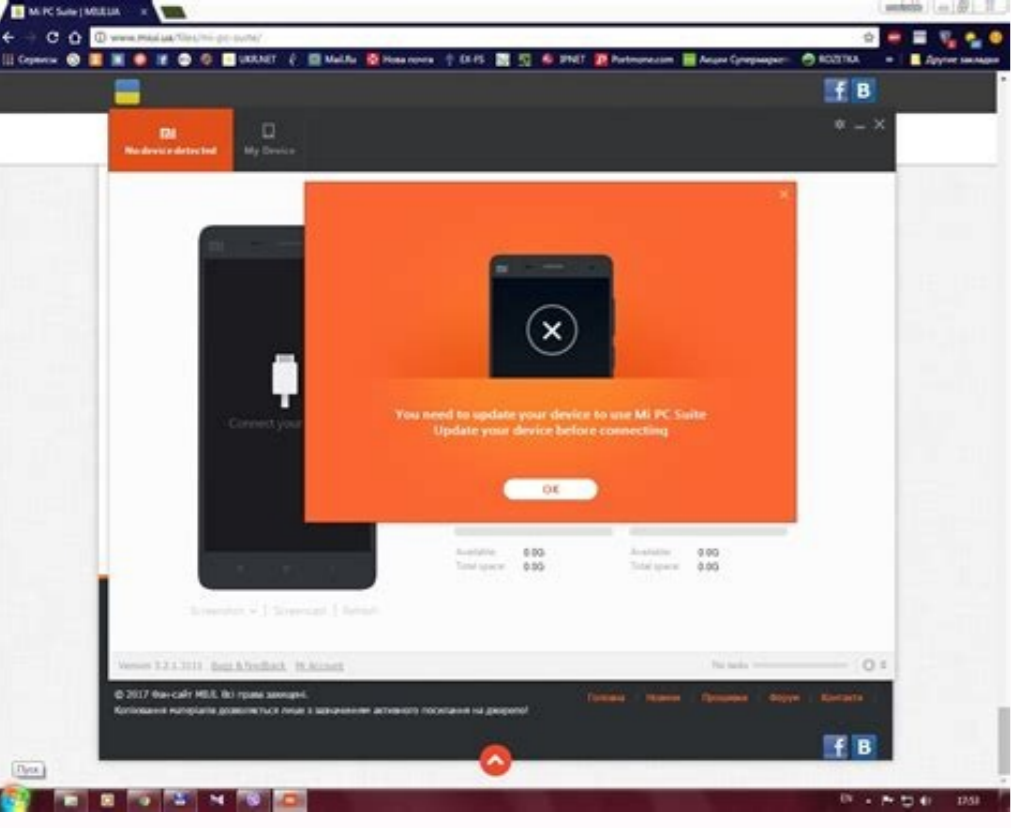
Mi PC Suite | MIUI.UA ×

www.miui.ua/files/mi-pc-suite/

Сервисы UKR.NET Mail.Ru Нова почта EX-FS IPNET Portmone.com Акции Супермаркет ROZETKA Другие закладки

f B

MI
No device detected

My Device

You need to update your device to use Mi PC Suite
Update your device before connecting

OK

Connect your

Available: 0.0G
Total space: 0.0G

Available: 0.0G
Total space: 0.0G

Screenshot | Screencast | Refresh

Version 3.2.1.3111 Bugs & feedback Mi Account

No tasks

© 2017 Фан-сайт MIUI. Всі права захищені.
Копіювання матеріалів дозволяється лише з зазначенням активного посилання на джерело!

Головна Новини Прошивки Форум Контакти

f B

Пуск

17:53